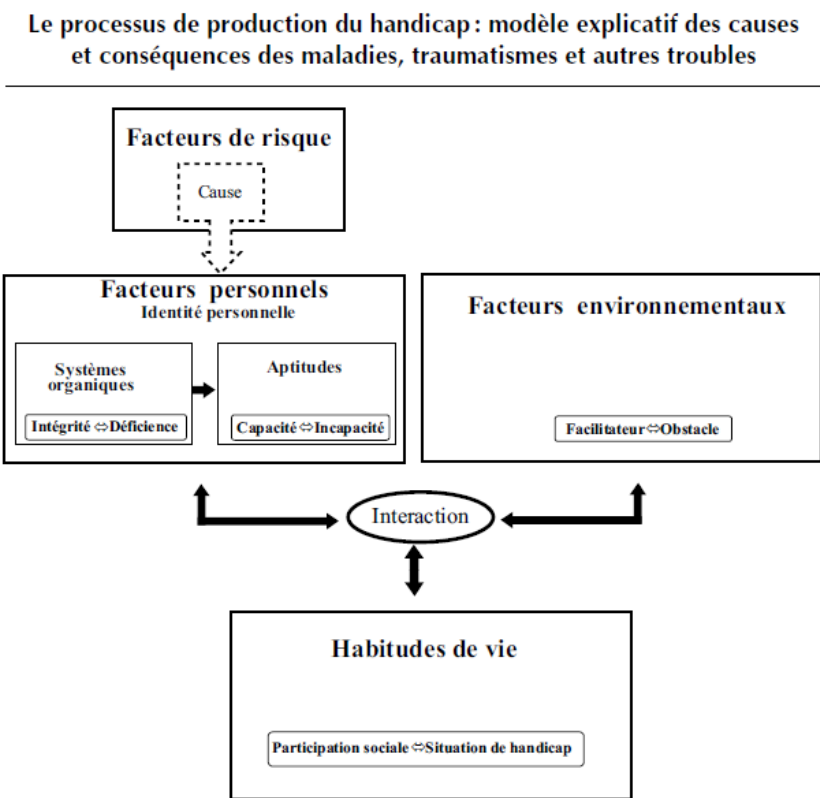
Le processus de production du handicap : modèle explicatif des causes et conséquences des maladies, traumatismes et autres troubles

Facteurs de risque

Cause

Facteurs personnels
Identité personnelle

Systèmes organiques

Intégrité ⇔ Déficience

Aptitudes

Capacité ⇔ Incapacité

Facteurs environnementaux

Facilitateur ⇔ Obstacle

Interaction

Habitudes de vie

Participation sociale ⇔ Situation de handicap